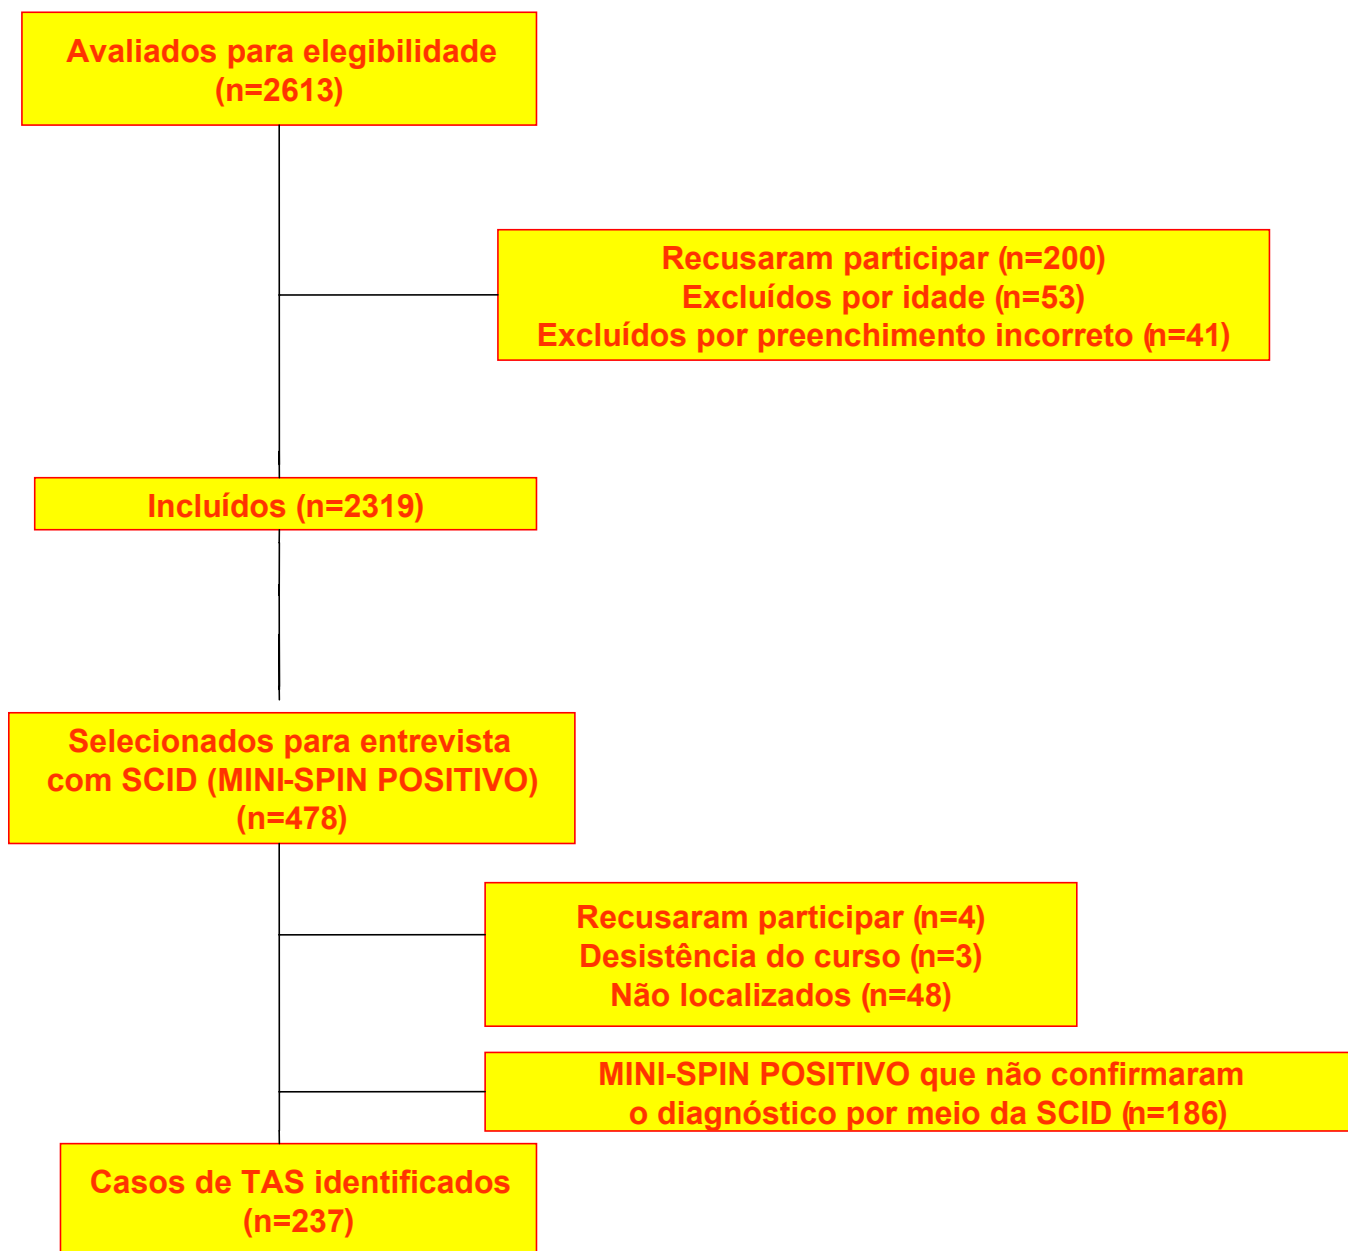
Avaliados para elegibilidade (n=2613)

Recusaram participar (n=200)
Excluídos por idade (n=53)
Excluídos por preenchimento incorreto (n=41)

Incluídos (n=2319)

Selecionados para entrevista com SCID (MINI-SPIN POSITIVO) (n=478)

Recusaram participar (n=4)
Desistência do curso (n=3)
Não localizados (n=48)

MINI-SPIN POSITIVO que não confirmaram o diagnóstico por meio da SCID (n=186)

Casos de TAS identificados (n=237)